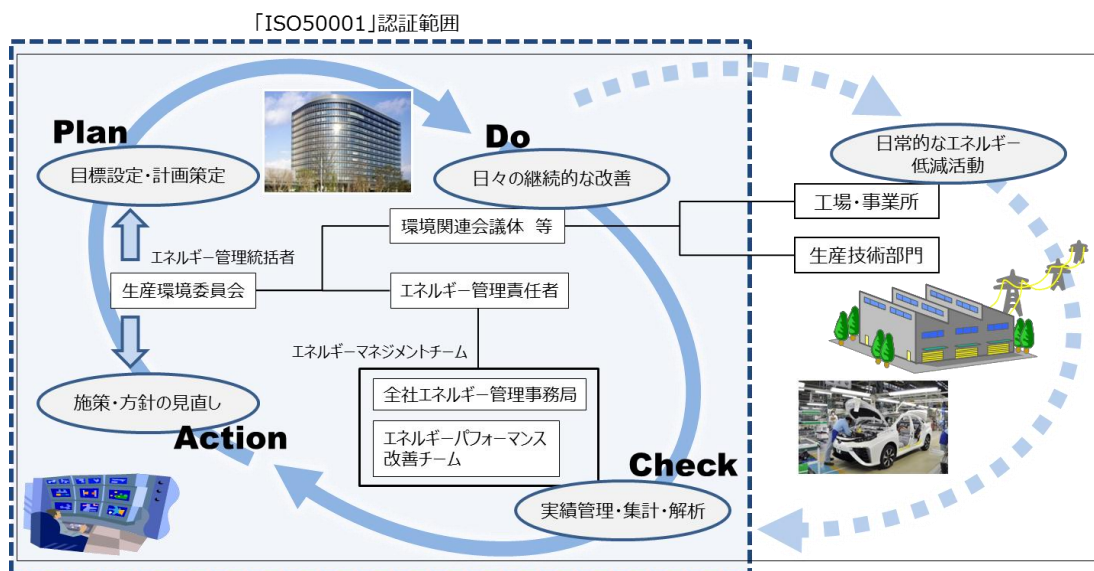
「ISO50001」認証範囲

Plan

目標設定・計画策定

Do

日々の継続的な改善

日常的なエネルギー低減活動

工場・事業所

環境関連会議体 等

生産技術部門

エネルギー管理統括者

生産環境委員会

エネルギー管理責任者

エネルギーマネジメントチーム

全社エネルギー管理事務局

エネルギーパフォーマンス改善チーム

施策・方針の見直し

Action

Check

実績管理・集計・解析